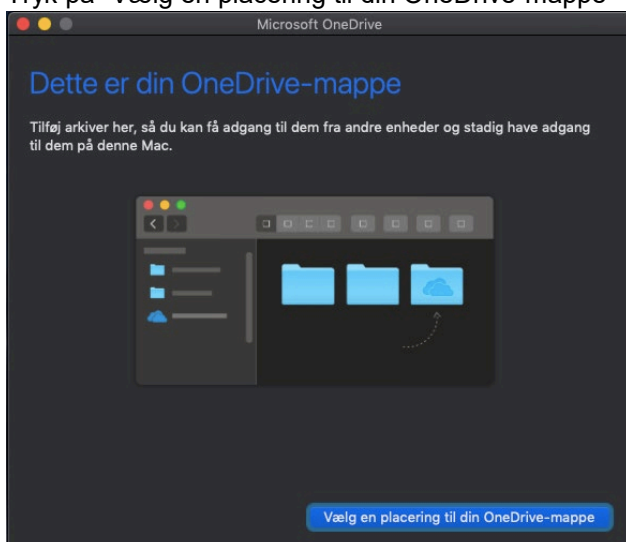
Tryk på "Vælg en placering til din OneDrive-mappe"

Microsoft OneDrive

Dette er din OneDrive-mappe

Tilføj arkiver her, så du kan få adgang til dem fra andre enheder og stadig have adgang til dem på denne Mac.

Vælg en placering til din OneDrive-mappe